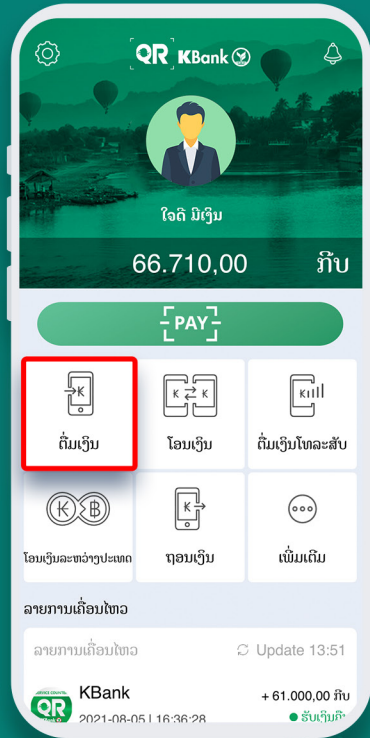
QR KBank

ໃຈດີ ມີເງິນ

66.710,00 ກີບ

PAY

ເຕີມເງິນ

ໂອນເງິນ

ເຕີມເງິນໂທລະສັບ

ໂອນເງິນລະຫວ່າງປະເທດ

ຖອນເງິນ

ເພີ່ມເຕີມ

ລາຍການເຄື່ອນໄຫວ

ລາຍການເຄື່ອນໄຫວ

Update 13:51

KBank

+ 61.000,00 ກີບ

2021-08-05 | 16:36:28

ຮັບເງິນ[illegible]